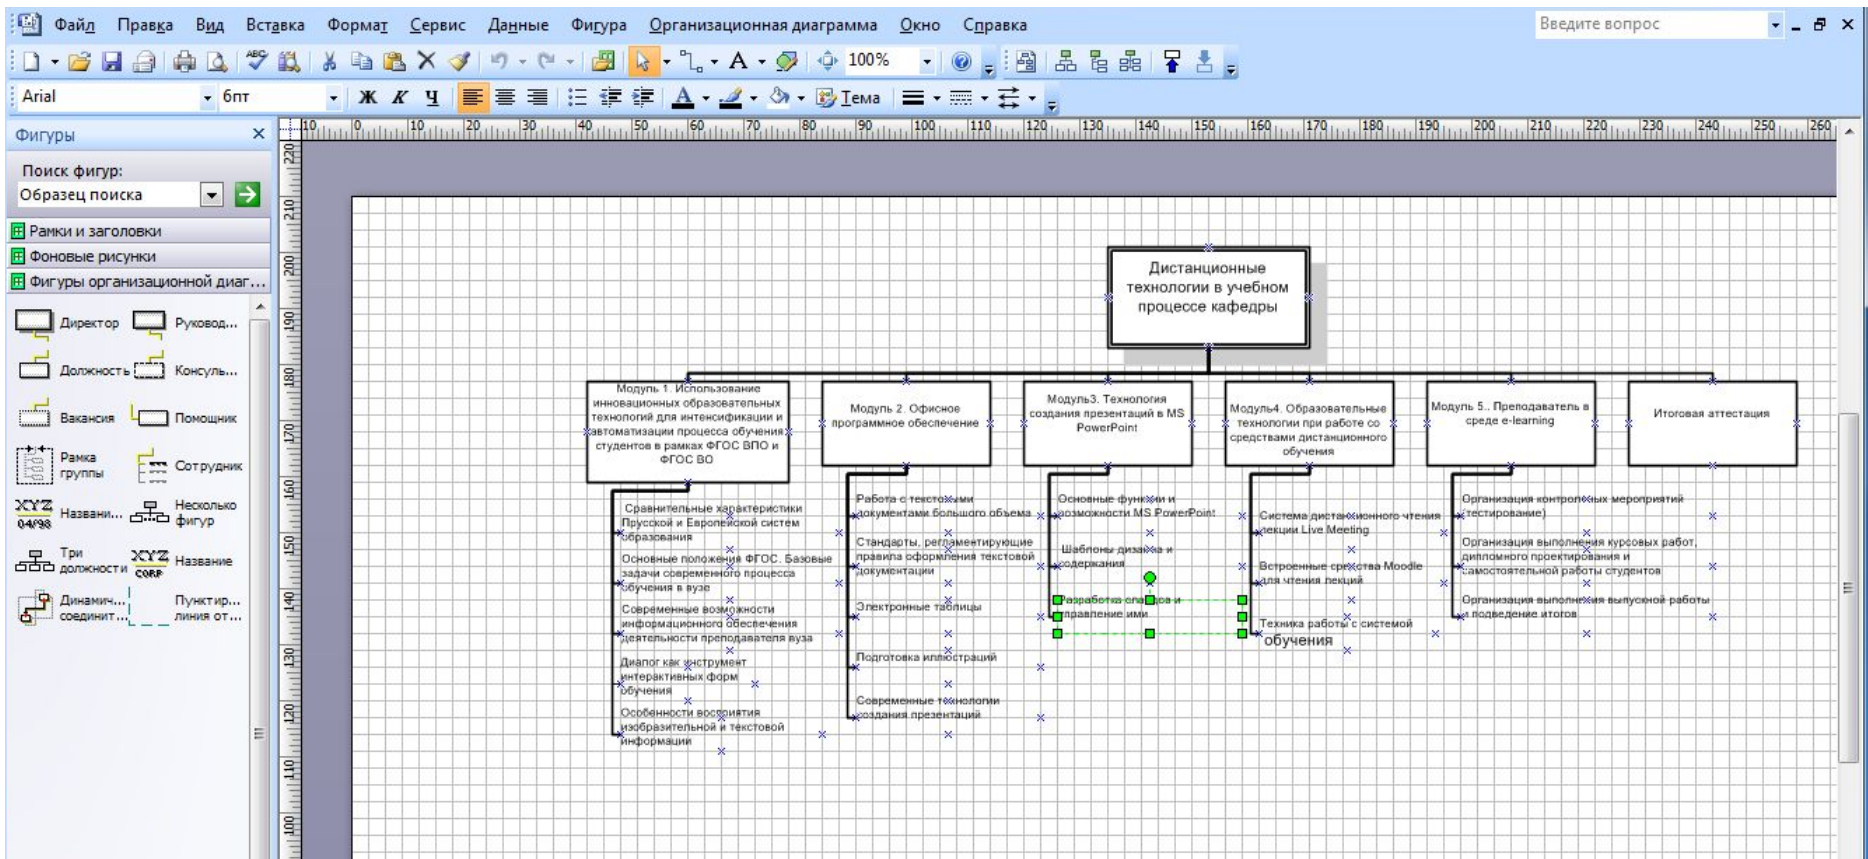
Файл Правка Вид Вставка Формат Сервис Данные Фигура Организационная диаграмма Окно Справка

Введите вопрос

100%

Arial 6пт

Тема

Фигуры

Поиск фигур:
Образец поиска

Рамки и заголовки
Фоновые рисунки
Фигуры организационной диаг...

Директор
Руковод...
Должность
Консуль...
Вакансия
Помощник
Рамка группы
Сотрудник
Названи...
Несколько фигур
Три должности
Название
Динамич... соединит...
Пунктир... линия от...

Дистанционные технологии в учебном процессе кафедры

Модуль 1. Использование инновационных образовательных технологий для интенсификации и автоматизации процесса обучения студентов в рамках ФГОС ВПО и ФГОС ВО

Модуль 2. Офисное программное обеспечение

Модуль3. Технология создания презентаций в MS PowerPoint

Модуль4. Образовательные технологии при работе со средствами дистанционного обучения

Модуль 5.. Преподаватель в среде e-learning

Итоговая аттестация

Сравнительные характеристики Прусской и Европейской систем образования

Основные положения ФГОС. Базовые задачи современного процесса обучения в вузе

Современные возможности информационного обеспечения деятельности преподавателя вуза

Диалог как инструмент интерактивных форм обучения

Особенности восприятия изобразительной и текстовой информации

Работа с текстовыми документами большого объема

Стандарты, регламентирующие правила оформления текстовой документации

Электронные таблицы

Подготовка иллюстраций

Современные технологии создания презентаций

Основные функции и возможности MS PowerPoint

Шаблоны дизайна и содержания

Разработка слайдов и управление ими

Система дистанционного чтения лекции Live Meeting

Встроенные средства Moodle для чтения лекций

Техника работы с системой обучения

Организация контрольных мероприятий (тестирование)

Организация выполнения курсовых работ, дипломного проектирования и самостоятельной работы студентов

Организация выполнения выпускной работы и подведение итогов